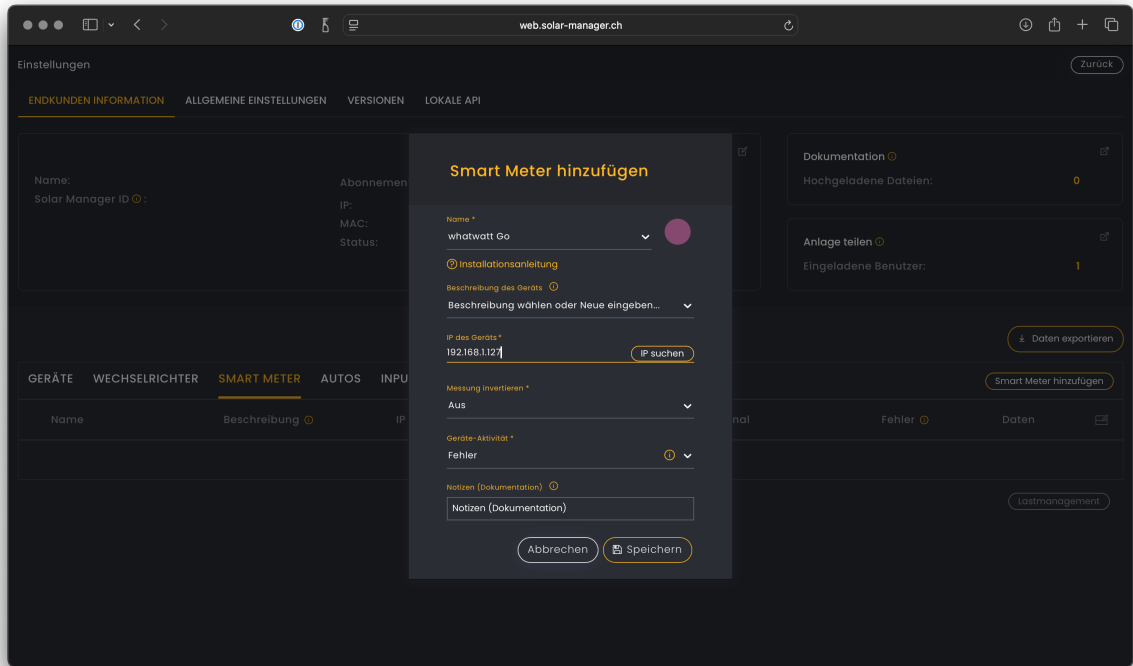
web.solar-manager.ch

Einstellungen

Zurück

ENDKUNDEN INFORMATION ALLGEMEINE EINSTELLUNGEN VERSIONEN LOKALE API

Name:
Solar Manager ID ⓘ:

Abonnemen
IP:
MAC:
Status:

Dokumentation ⓘ
Hochgeladene Dateien: 0

Anlage teilen ⓘ
Eingeladene Benutzer: 1

Daten exportieren

GERÄTE WECHSELRICHTER SMART METER AUTOS INPU

Smart Meter hinzufügen

Name Beschreibung ⓘ IP nal Fehler ⓘ Daten

Lastmanagement

Smart Meter hinzufügen

Name *
whatwatt Go

Installationsanleitung

Beschreibung des Geräts ⓘ
Beschreibung wählen oder Neue eingeben...

IP des Geräts *
192.168.1.127
IP suchen

Messung invertieren *
Aus

Geräte-Aktivität *
Fehler

Notizen (Dokumentation) ⓘ
Notizen (Dokumentation)

Abbrechen Speichern